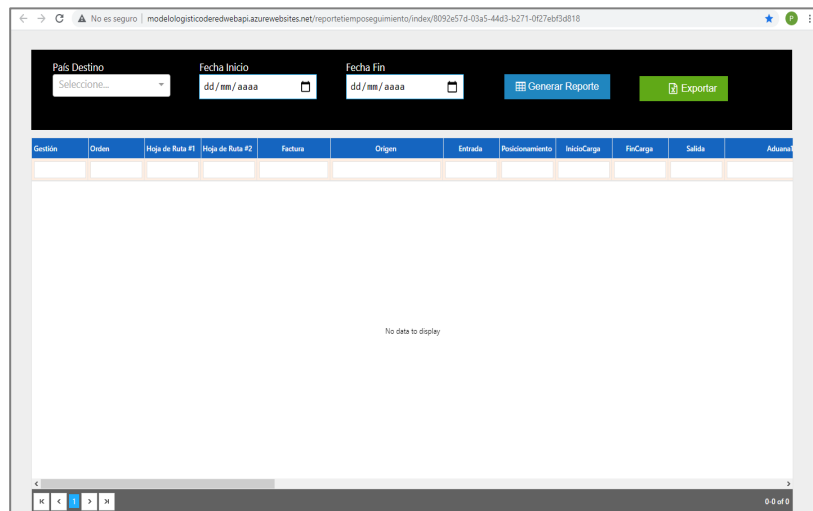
No es seguro | modelologisticoderedwebapi.azurewebsites.net/reportetiemposeguimiento/index/8092e57d-03a5-44d3-b271-0f27ebf3d818

País Destino
Seleccione...

Fecha Inicio
dd/mm/aaaa

Fecha Fin
dd/mm/aaaa

Generar Reporte

Exportar

| Gestión | Orden | Hoja de Ruta #1 | Hoja de Ruta #2 | Factura | Origen | Entrada | Posicionamiento | InicioCarga | FinCarga | Salida | Aduana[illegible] |
|---|---|---|---|---|---|---|---|---|---|---|---|
| | | | | | | | | | | | |

No data to display

1

0-0 of 0